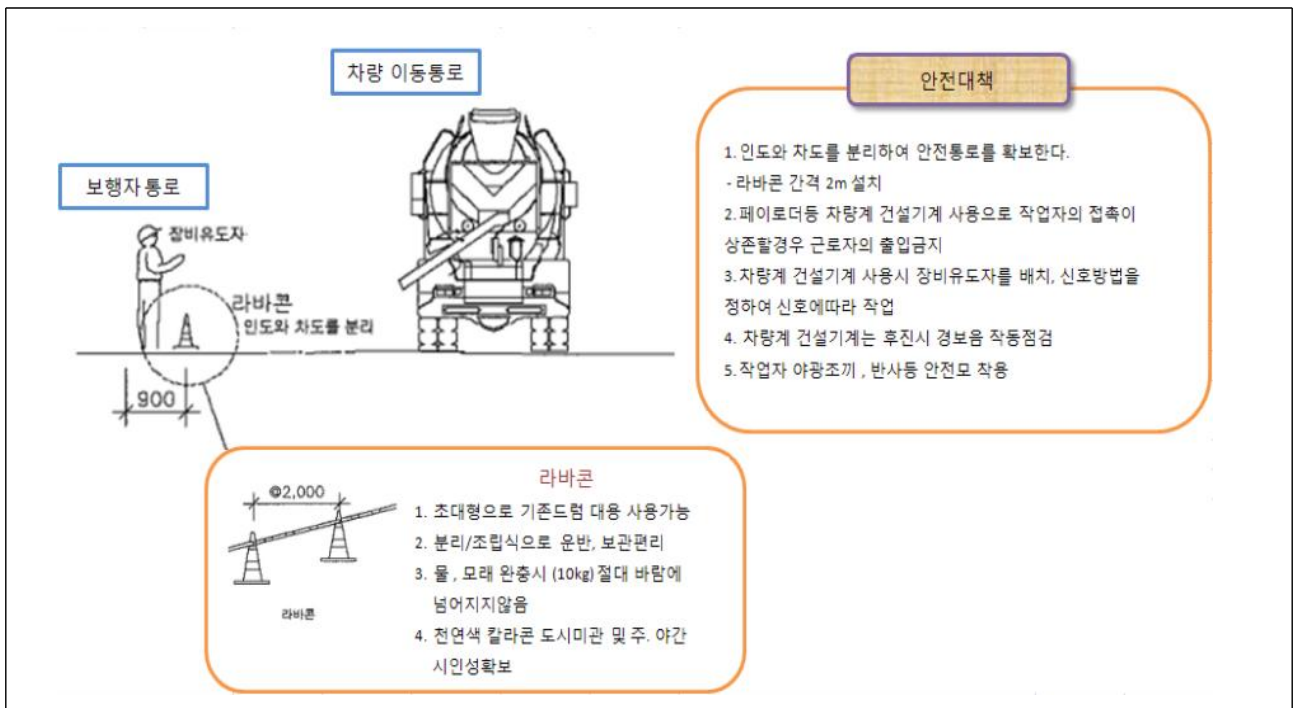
차량 이동통로

보행자통로

장비유도자

라바콘
인도와 차도를 분리

900

안전대책

1. 인도와 차도를 분리하여 안전통로를 확보한다.
- 라바콘 간격 2m 설치
2. 페이로더등 차량계 건설기계 사용으로 작업자의 접촉이 상존할경우 근로자의 출입금지
3. 차량계 건설기계 사용시 장비유도자를 배치, 신호방법을 정하여 신호에따라 작업
4. 차량계 건설기계는 후진시 경보음 작동점검
5. 작업자 야광조끼 , 반사등 안전모 착용

@2,000

라바콘

라바콘
1. 초대형으로 기존드럼 대용 사용가능
2. 분리/조립식으로 운반, 보관편리
3. 물 , 모래 완충시 (10kg) 절대 바람에 넘어지지않음
4. 천연색 칼라콘 도시미관 및 주. 야간 시인성확보